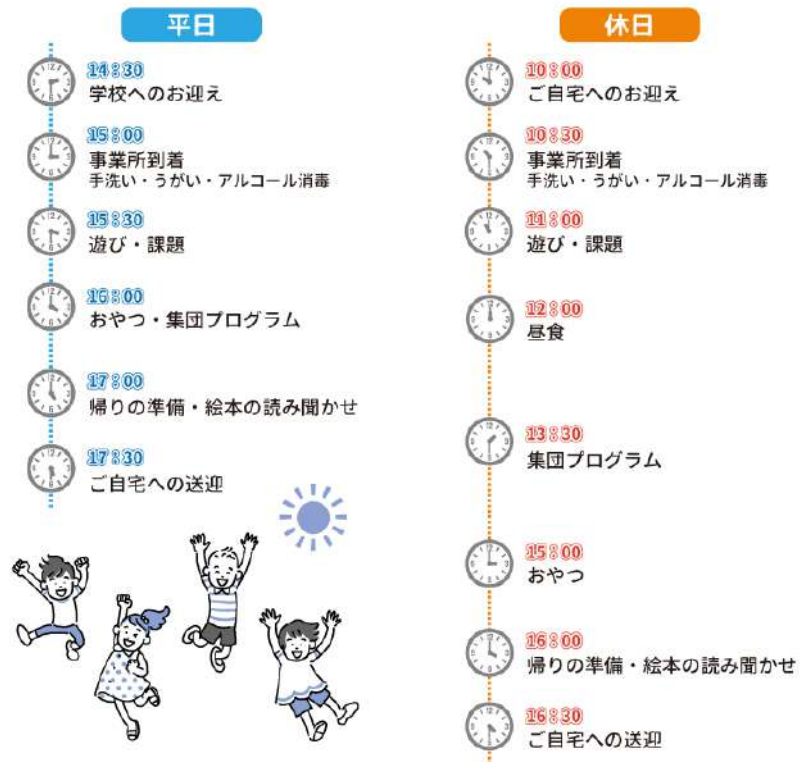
平日

14:30
学校へのお迎え

15:00
事業所到着
手洗い・うがい・アルコール消毒

15:30
遊び・課題

16:00
おやつ・集団プログラム

17:00
帰りの準備・絵本の読み聞かせ

17:30
ご自宅への送迎

休日

10:00
ご自宅へのお迎え

10:30
事業所到着
手洗い・うがい・アルコール消毒

11:00
遊び・課題

12:00
昼食

13:30
集団プログラム

15:00
おやつ

16:00
帰りの準備・絵本の読み聞かせ

16:30
ご自宅への送迎